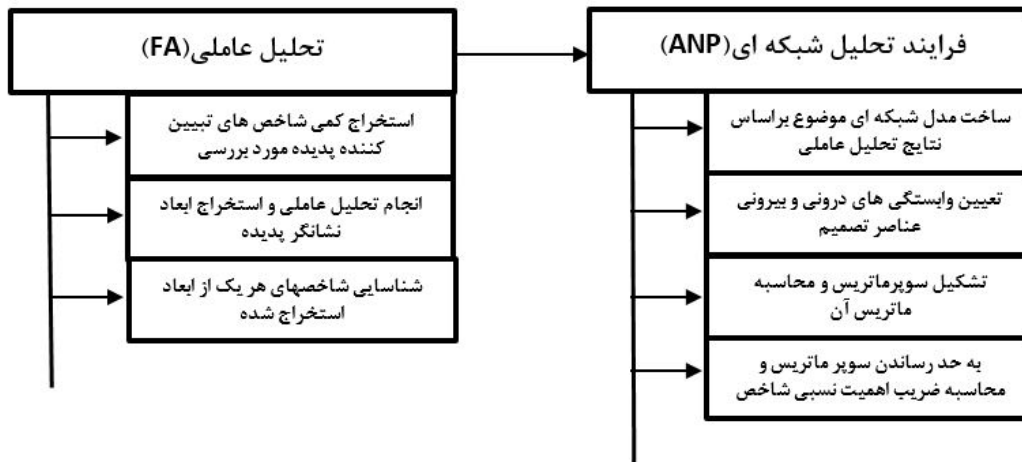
تحلیل عاملی(FA)

استخراج کمی شاخص های تبیین کننده پدیده مورد بررسی

انجام تحلیل عاملی و استخراج ابعاد نشانگر پدیده

شناسایی شاخصهای هر یک از ابعاد استخراج شده

فرایند تحلیل شبکه ای(ANP)

ساخت مدل شبکه ای موضوع براساس نتایج تحلیل عاملی

تعیین وابستگی های درونی و بیرونی عناصر تصمیم

تشکیل سوپرماتریس و محاسبه ماتریس آن

به حد رساندن سوپر ماتریس و محاسبه ضریب اهمیت نسبی شاخص